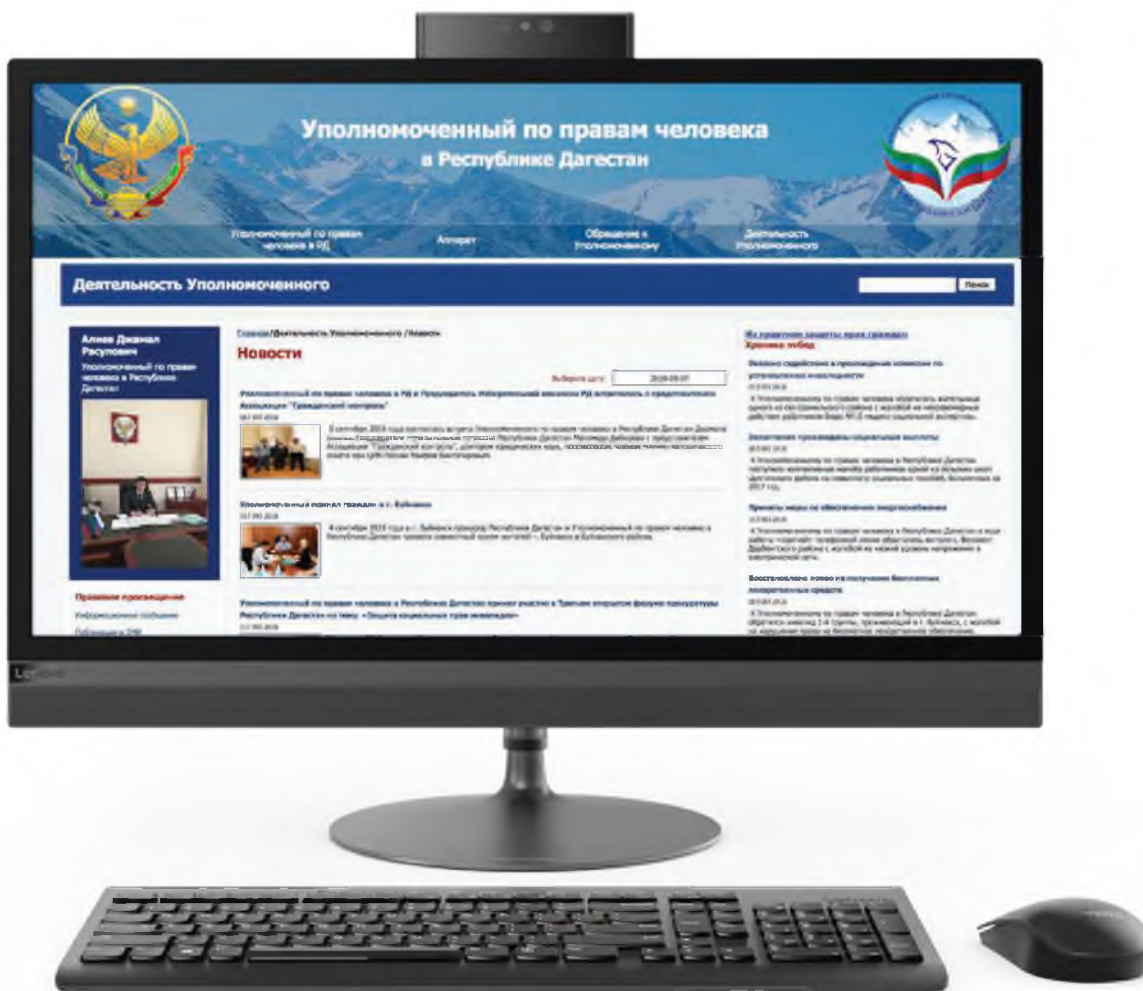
Уполномоченный по правам человека
в Республике Дагестан

Уполномоченный по правам человека в РД
Аппарат
Обращение к Уполномоченному
Деятельность Уполномоченного

Деятельность Уполномоченного

Поиск

Алиев Джамал Расулович
Уполномоченный по правам человека в Республике Дагестан

Главная/Деятельность Уполномоченного /Новости

Новости

Выберите дату: 2019-09-07

Уполномоченный по правам человека в РД и Председатель Избирательной комиссии РД встретились с представителем Ассоциации "Гражданский контроль"

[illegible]

Уполномоченный принял граждан в г. Буйнакск

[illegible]

Уполномоченный по правам человека в Республике Дагестан принял участие в Третьем открытом форуме прокуратуры Республики Дагестан на тему: «Защита социальных прав инвалидов»

Правовое просвещение
Информационное сообщение

Из практики защиты прав граждан
Хроника побед

Оказано содействие в прохождении комиссии по установлению инвалидности

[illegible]

Обеспечение лекарственными средствами

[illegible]

Приняты меры по обеспечению электроснабжения

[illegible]

Восстановлено право на получение бесплатных лекарственных средств

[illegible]

Lenovo